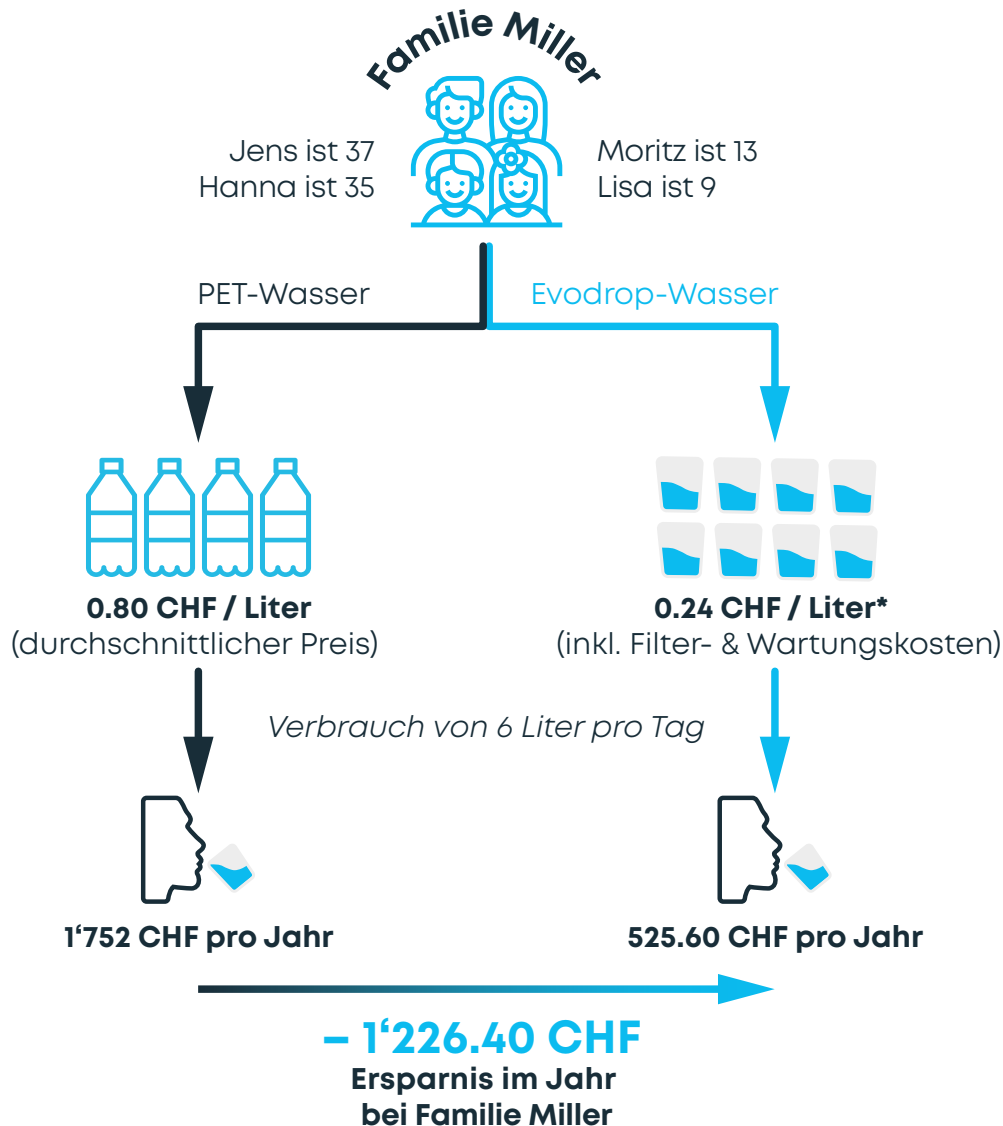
Familie Miller

Jens ist 37
Hanna ist 35

Moritz ist 13
Lisa ist 9

PET-Wasser

Evodrop-Wasser

**0.80 CHF / Liter**
(durchschnittlicher Preis)

**0.24 CHF / Liter***
(inkl. Filter- & Wartungskosten)

*Verbrauch von 6 Liter pro Tag*

**1‘752 CHF pro Jahr**

**525.60 CHF pro Jahr**

**– 1‘226.40 CHF**
**Ersparnis im Jahr bei Familie Miller**